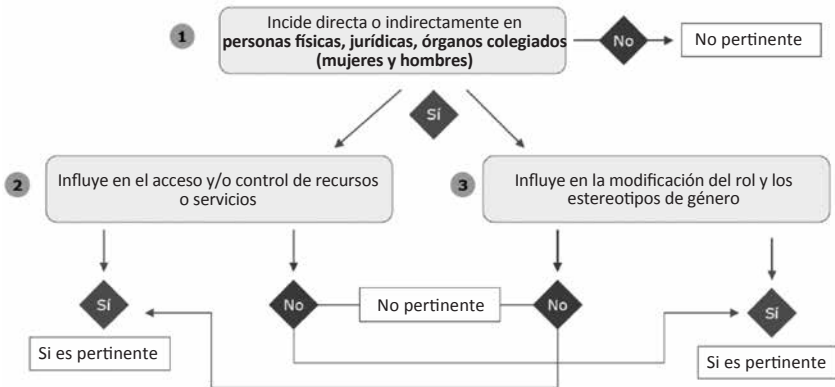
1 Incide directa o indirectamente en **personas físicas, jurídicas, órganos colegiados (mujeres y hombres)**

No

No pertinente

Sí

2 Influye en el acceso y/o control de recursos o servicios

3 Influye en la modificación del rol y los estereotipos de género

Sí

No

No pertinente

No

Sí

Si es pertinente

Si es pertinente